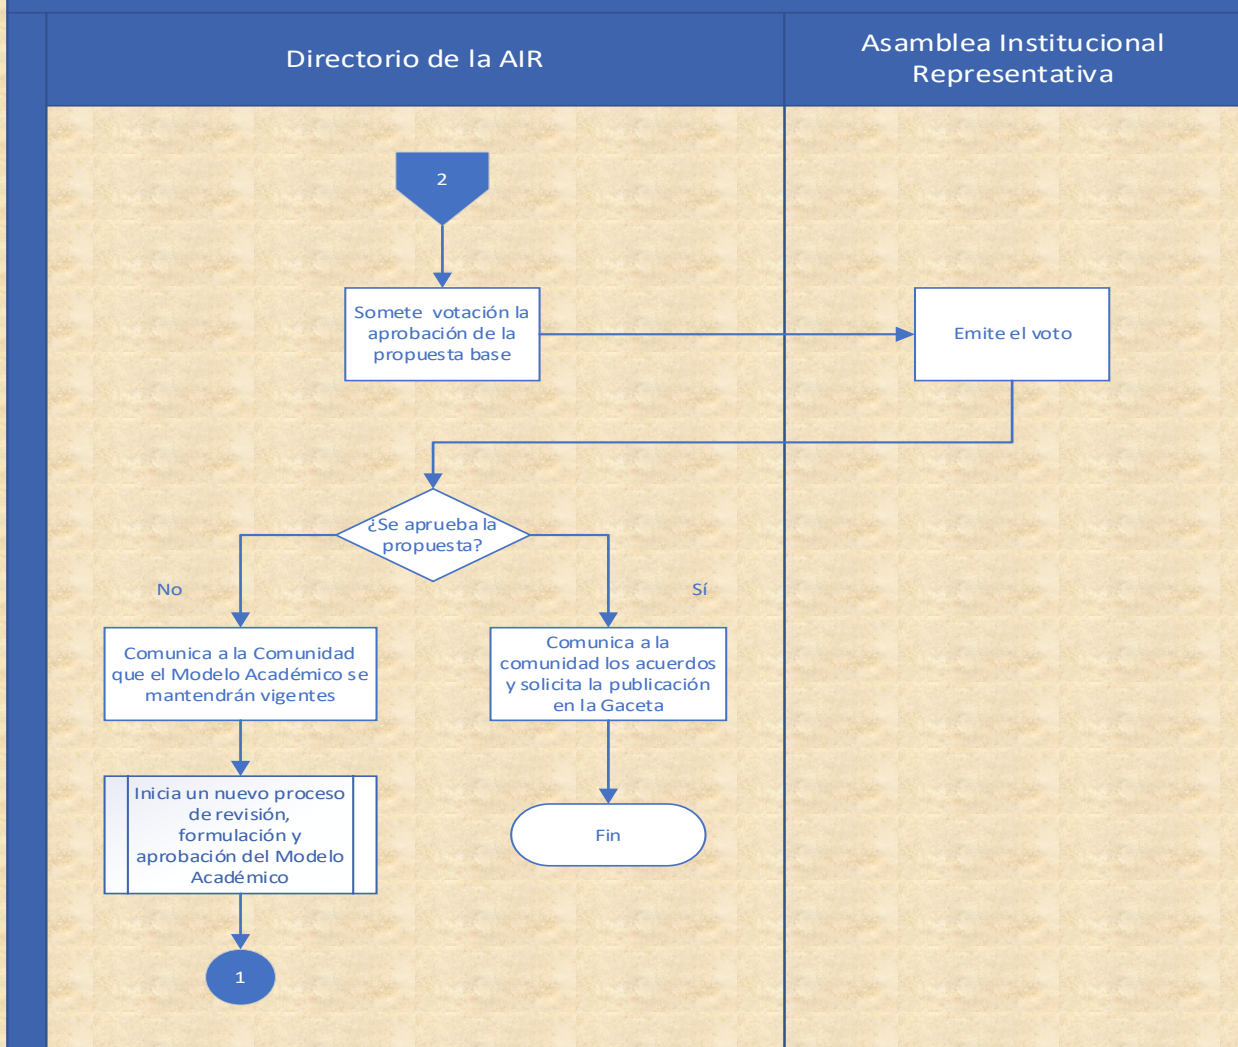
Directorio de la AIR

Asamblea Institucional Representativa

2

Somete votación la aprobación de la propuesta base

Emite el voto

¿Se aprueba la propuesta?

No

Sí

Comunica a la Comunidad que el Modelo Académico se mantendrán vigentes

Comunica a la comunidad los acuerdos y solicita la publicación en la Gaceta

Inicia un nuevo proceso de revisión, formulación y aprobación del Modelo Académico

Fin

1